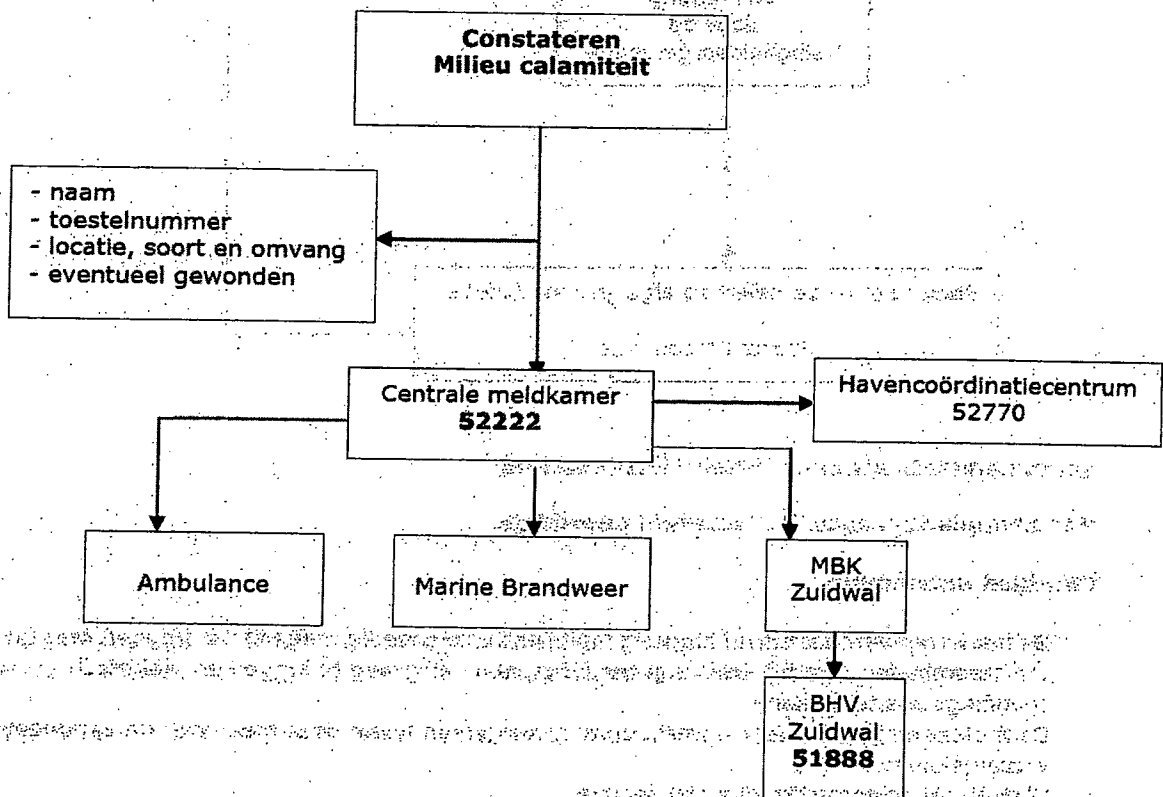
Constateren
Milieu calamiteit

- naam
- toestelnummer
- locatie, soort en omvang
- eventueel gewonden

Centrale meldkamer
**52222**

Havencoördinatiecentrum
52770

Ambulance

Marine Brandweer

MBK
Zuidwal

BHV
Zuidwal
**51888**